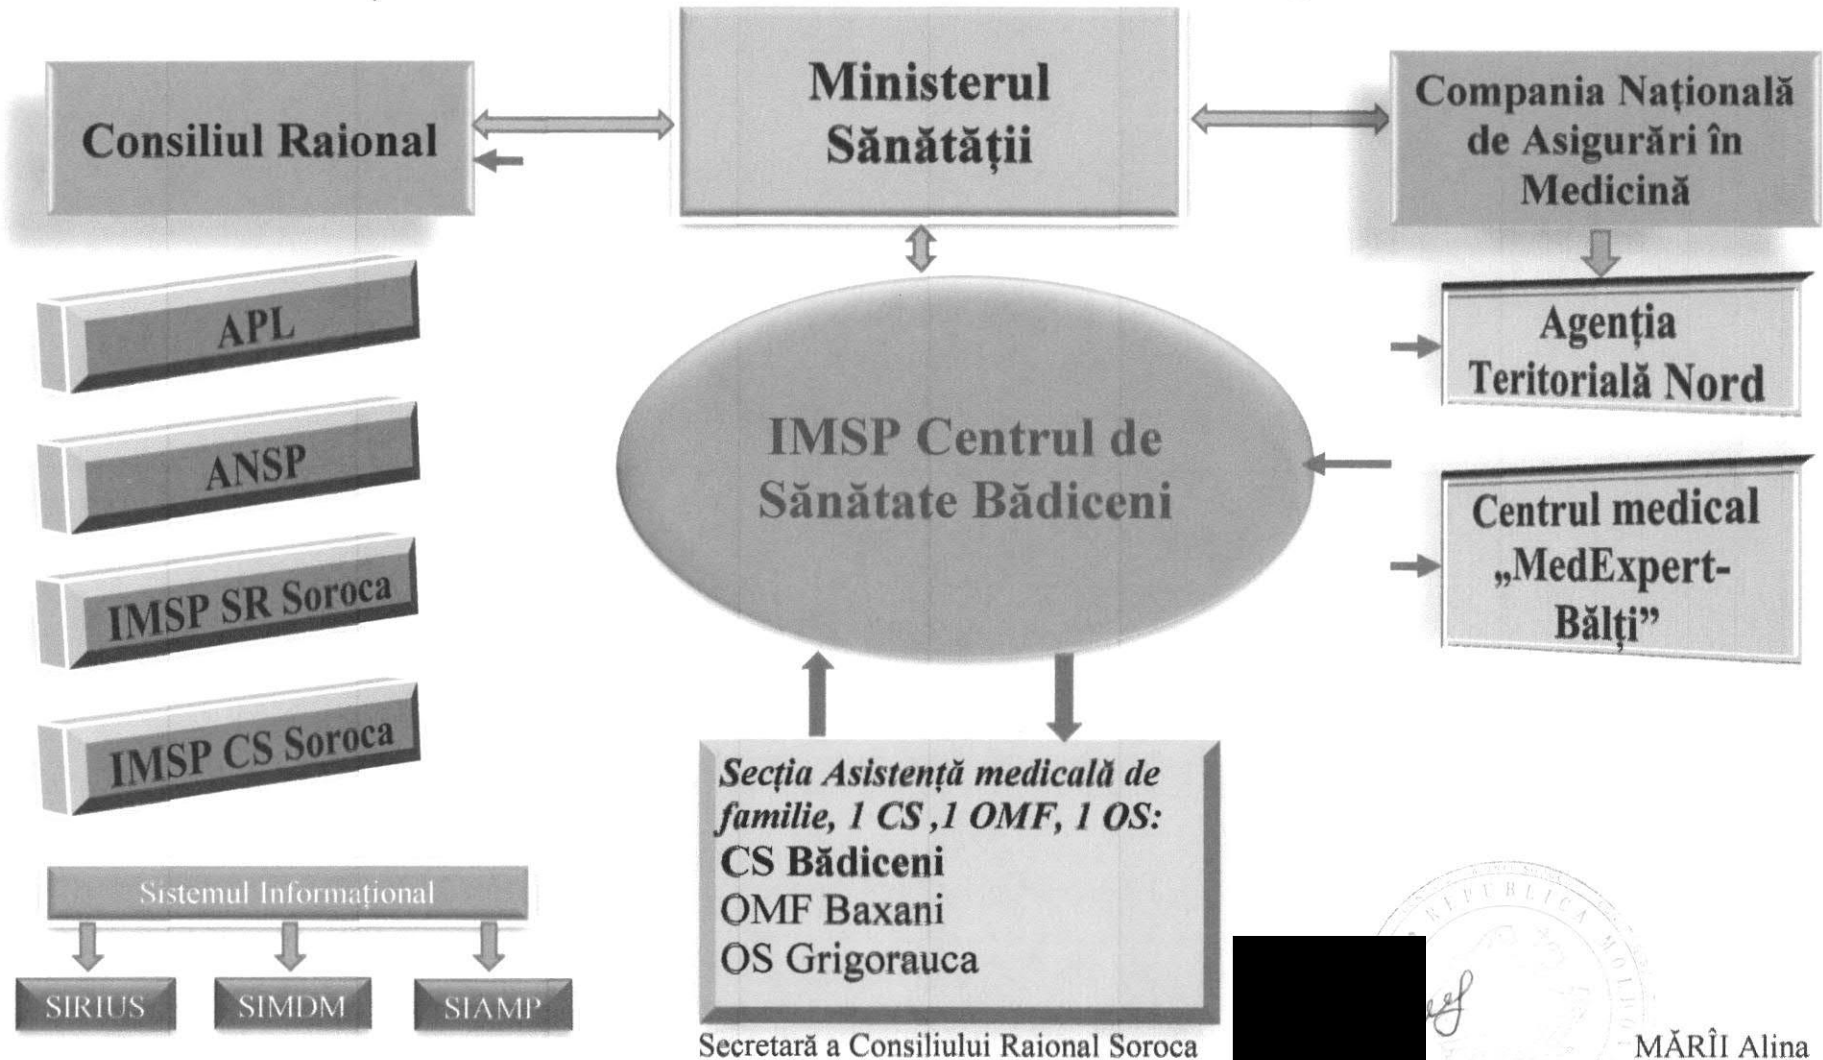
Consiliul Raional

Ministerul Sănătății

Compania Națională de Asigurări în Medicină

APL

ANSP

IMSP SR Soroca

IMSP CS Soroca

IMSP Centrul de Sănătate Bădiceni

Agenția Teritorială Nord

Centrul medical „MedExpert-Bălți”

Sistemul Informațional

SIRIUS

SIMDM

SIAMP

Secția Asistență medicală de familie, 1 CS ,1 OMF, 1 OS:
CS Bădiceni
OMF Baxani
OS Grigorauca

REPUBLICA MOLDOVA

Secretară a Consiliului Raional Soroca

MĂRÎI Alina